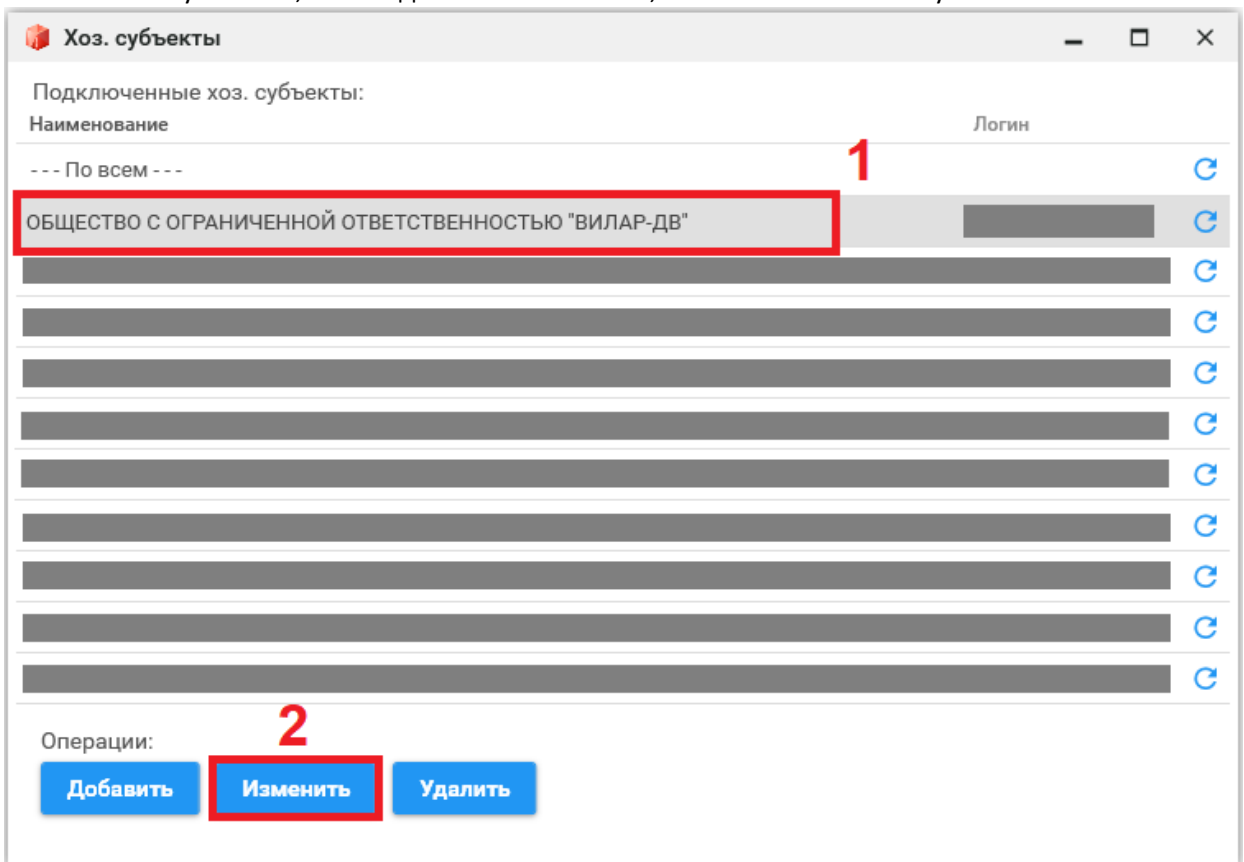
Хоз. субъекты

Подключенные хоз. субъекты:

| Наименование | Логин |
|---|---|
| - - - По всем - - - | |
| ОБЩЕСТВО С ОГРАНИЧЕННОЙ ОТВЕТСТВЕННОСТЬЮ "ВИЛАР-ДВ" | |

1

2

Операции:

Добавить Изменить Удалить